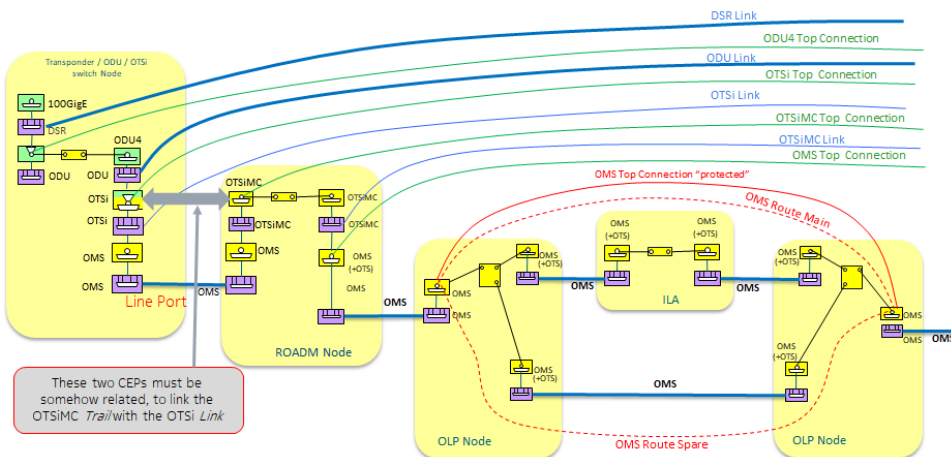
DSR Link
ODU4 Top Connection
ODU Link
OTSi Top Connection
OTSi Link
OTSiMC Top Connection
OTSiMC Link
OMS Top Connection

Transponder / ODU / OTSi switch Node

100GigE
DSR
ODU4
ODU
ODU
OTSi
OTSi
OMS
OMS
Line Port
OMS

OTSiMC
OTSiMC
OTSiMC
OMS
OMS (+OTS)
OMS
ROADM Node

OMS Top Connection "protected"
OMS Route Main

OMS
OMS
OMS
OMS (+OTS)
OMS
OMS (+OTS)
OMS (+OTS)
ILA
OMS
OMS (+OTS)
OMS (+OTS)
OMS
OMS
OMS
OMS
OLP Node
OMS Route Spare
OLP Node

These two CEPs must be somehow related, to link the OTSiMC Trail with the OTSi Link